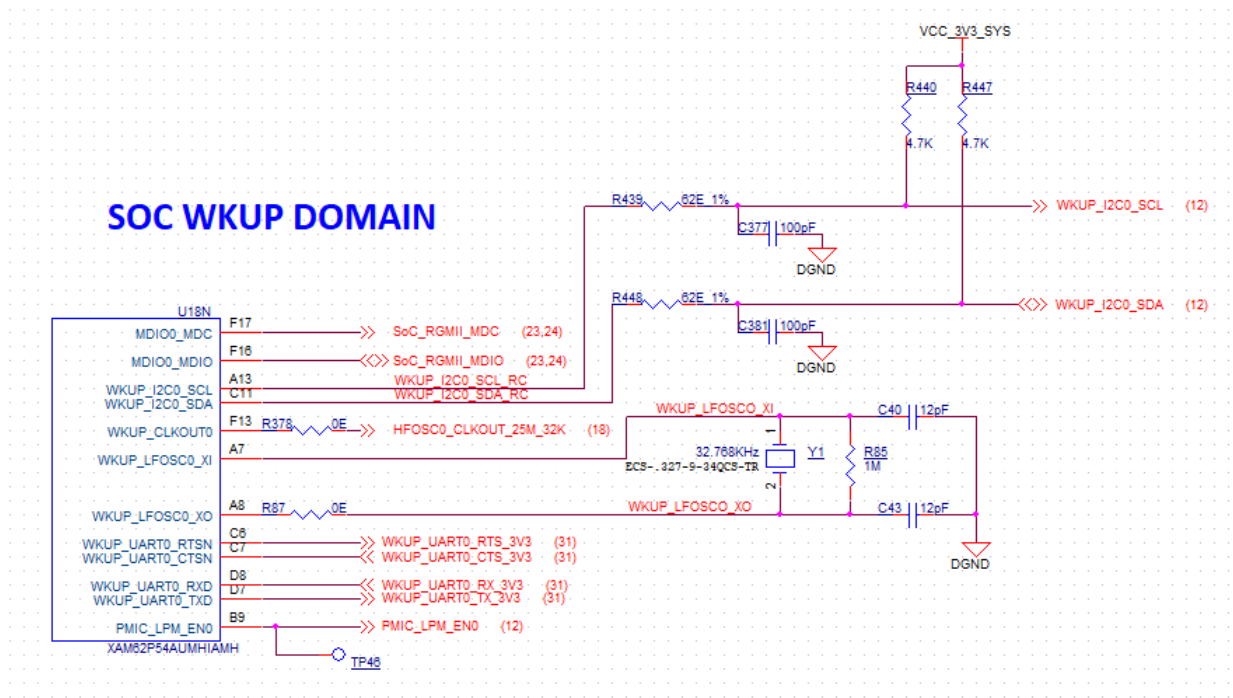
VCC_3V3_SYS

R440
4.7K
R447
4.7K

SOC WKUP DOMAIN

R439 62E 1%
WKUP_I2C0_SCL (12)
C377 100pF
DGND

R448 62E 1%
WKUP_I2C0_SDA (12)
C381 100pF
DGND

U18N
MDIO0_MDC F17 SoC_RGMII_MDC (23,24)
MDIO0_MDIO F16 SoC_RGMII_MDIO (23,24)
WKUP_I2C0_SCL A13 WKUP_I2C0_SCL_RC
WKUP_I2C0_SDA C11 WKUP_I2C0_SDA_RC
WKUP_CLKOUT0 F13 R378 0E HFOSC0_CLKOUT_25M_32K (18)
WKUP_LFOSC0_XI A7
WKUP_LFOSC0_XO A8 R87 0E
WKUP_UART0_RTSN C6 WKUP_UART0_RTS_3V3 (31)
WKUP_UART0_CTSN C7 WKUP_UART0_CTS_3V3 (31)
WKUP_UART0_RXD D8 WKUP_UART0_RX_3V3 (31)
WKUP_UART0_TXD D7 WKUP_UART0_TX_3V3 (31)
PMIC_LPM_EN0 B9 PMIC_LPM_EN0 (12)
XAM62P54AUMHIAMH
TP46

WKUP_LFOSCO_XI
C40 12pF
1
32.768KHz Y1
ECS-.327-9-34QCS-TR
2
R85
1M
WKUP_LFOSCO_XO
C43 12pF
DGND